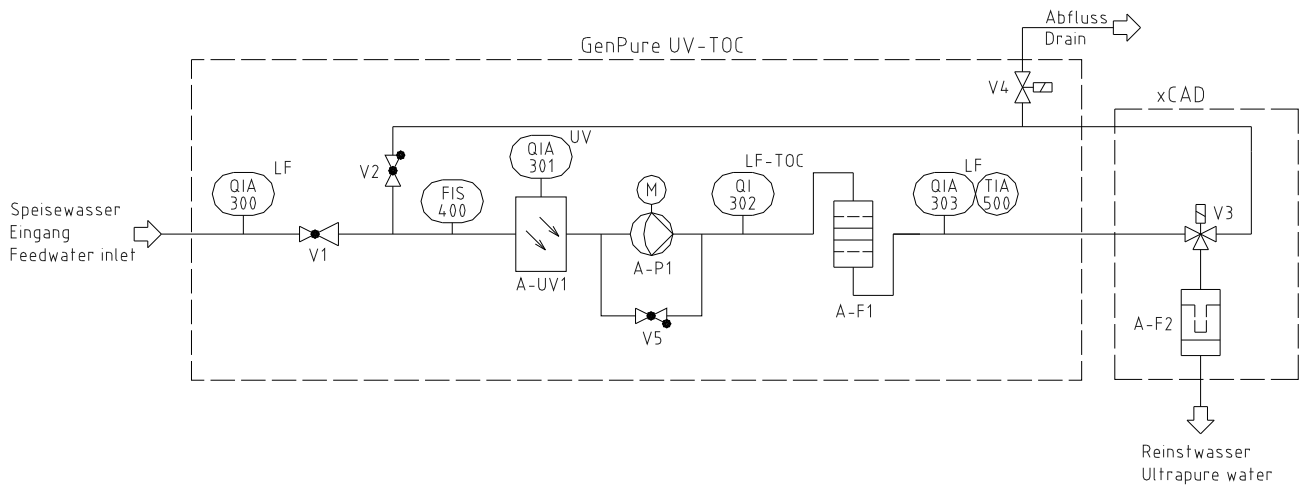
Abfluss
Drain

GenPure UV-TOC

xCAD

V4

UV

LF-TOC

LF

LF

QIA 300

V2

QIA 301

FIS 400

M

QI 302

QIA 303

TIA 500

V3

Speisewasser
Eingang
Feedwater inlet

V1

A-UV1

A-P1

A-F1

A-F2

V5

Reinstwasser
Ultrapure water